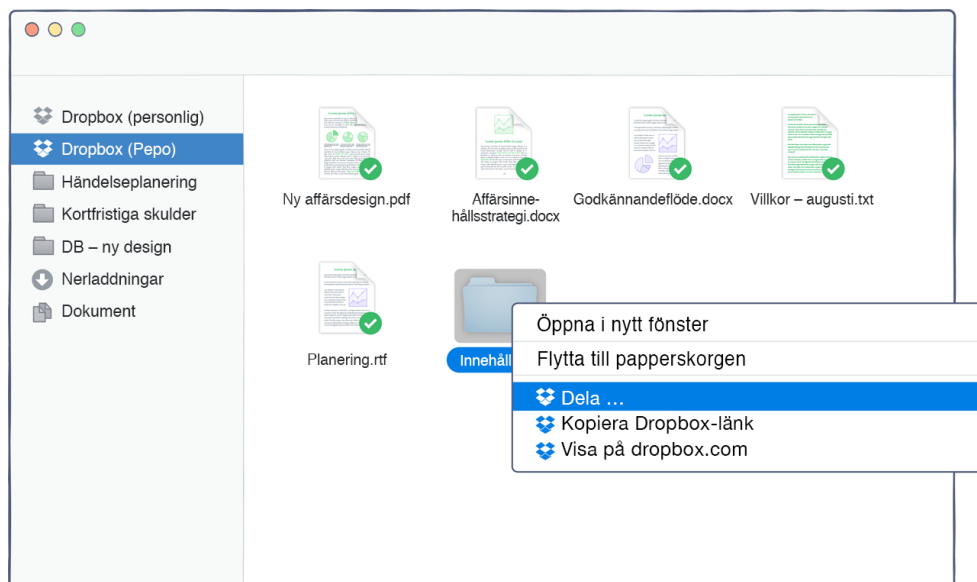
Dropbox (personlig)
Dropbox (Pepo)
Händelseplanering
Kortfristiga skulder
DB – ny design
Nerladdningar
Dokument

Ny affärsdesign.pdf
Affärsinnehållsstrategi.docx
Godkännandeflöde.docx
Villkor – augusti.txt
Planering.rtf
Innehåll

Öppna i nytt fönster
Flytta till papperskorgen
Dela ...
Kopiera Dropbox-länk
Visa på dropbox.com